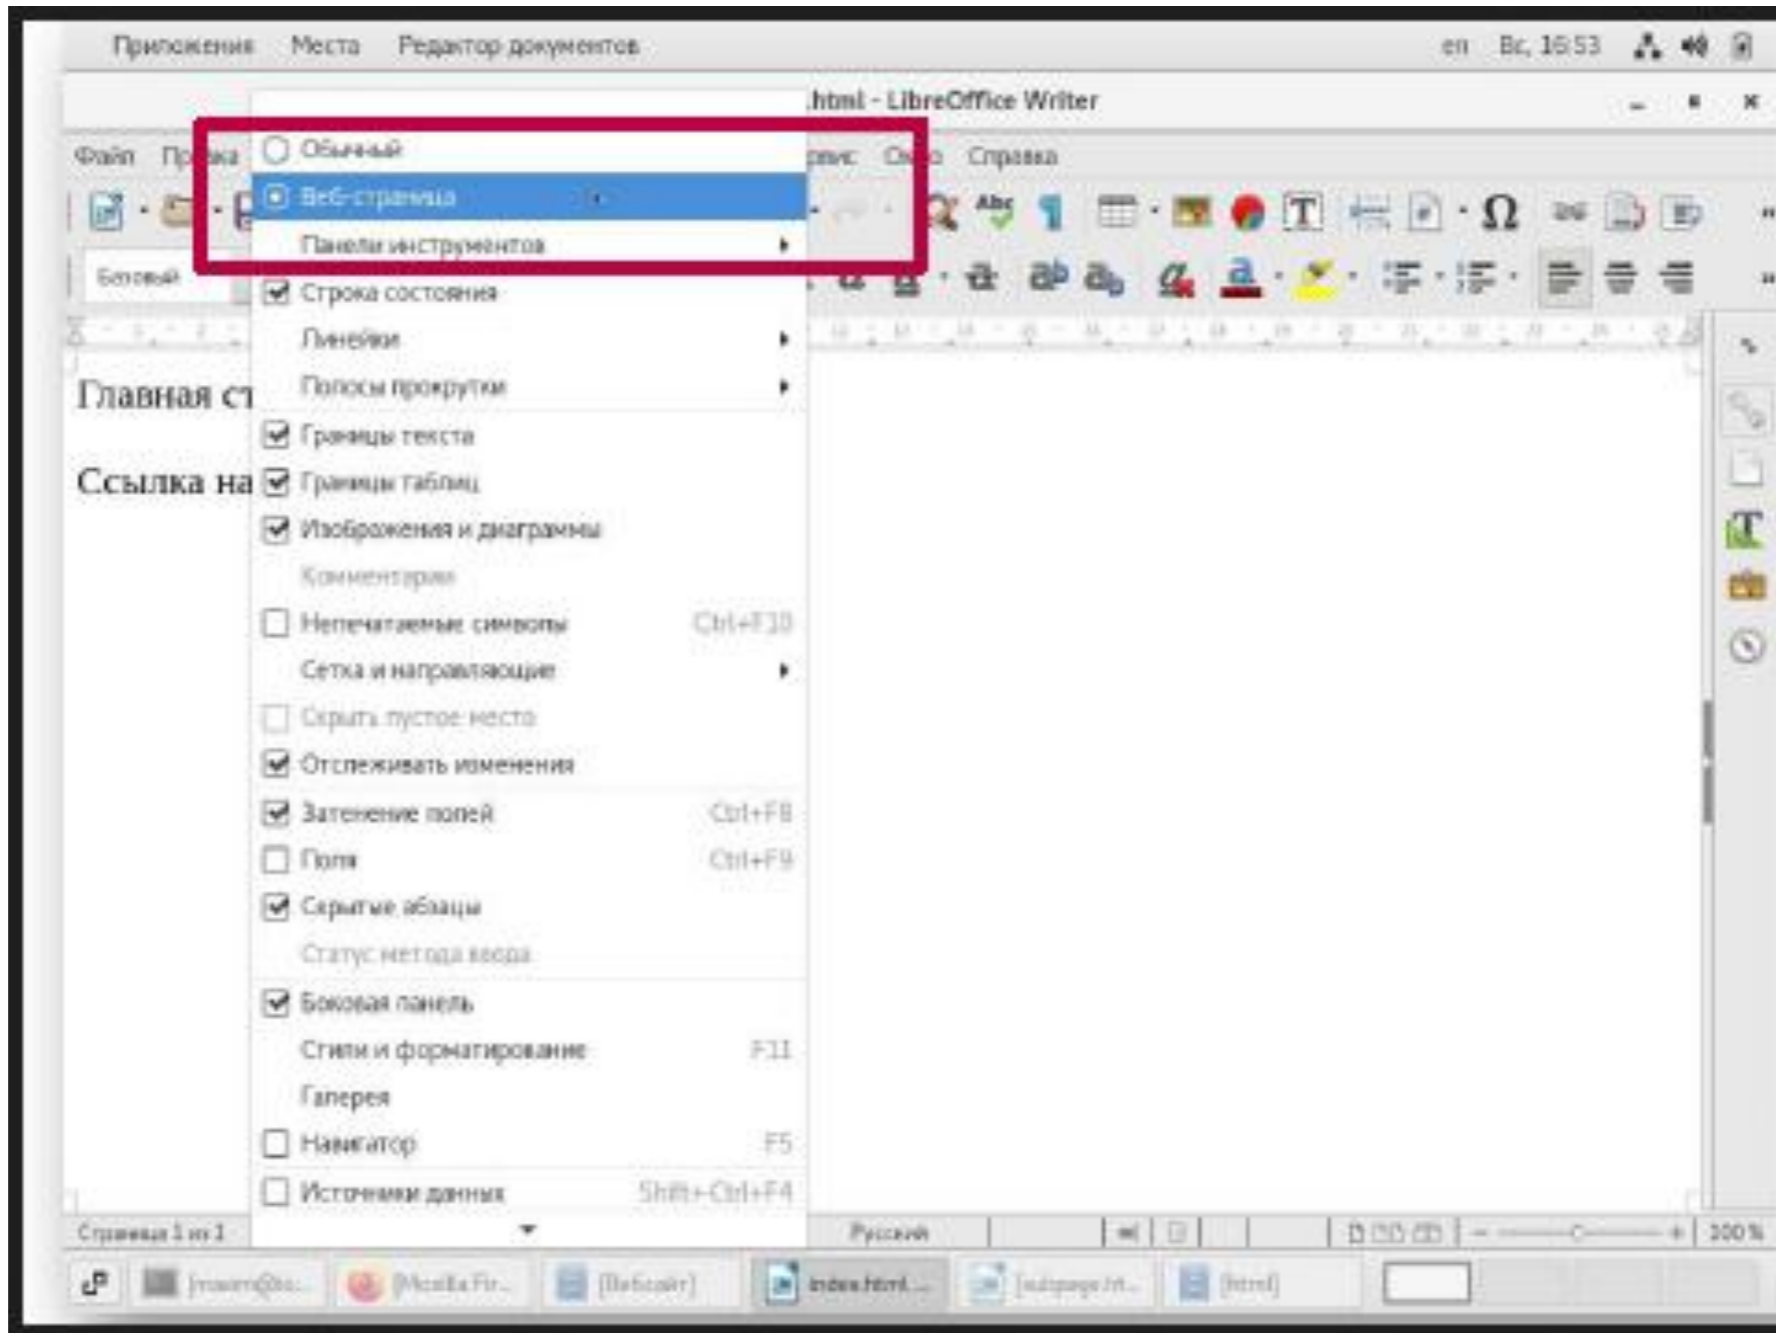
Приложения Места Редактор документов en Вс, 16:53

.html - LibreOffice Writer

Файл Пр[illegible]ка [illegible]рвис Ок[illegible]о Справка

Базовый

Главная ст

Ссылка на

Обычный
Веб-страница
Панели инструментов
Строка состояния
Линейки
Полосы прокрутки
Границы текста
Границы таблиц
Изображения и диаграммы
Комментарии
Непечатаемые символы Ctrl+F10
Сетка и направляющие
Скрыть пустое место
Отслеживать изменения
Затенение полей Ctrl+F8
Поля Ctrl+F9
Скрытые абзацы
Статус метода ввода
Боковая панель
Стили и форматирование F11
Галерея
Навигатор F5
Источники данных Shift+Ctrl+F4

Страница 1 из 1 Русский 100 %

[maxim@lo... [Mozilla Fir... [Вебсайт] index.html ... [subpage.ht... [html]